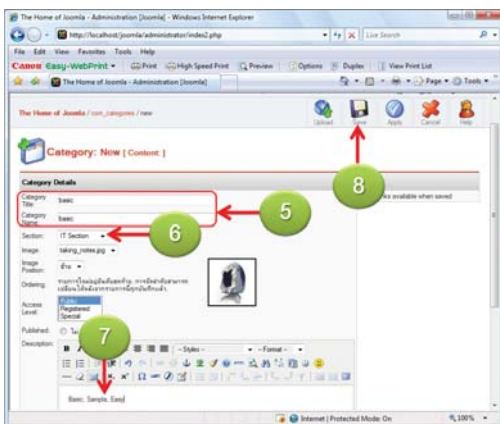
The Home of Joomla - Administration [Joomla] - Windows Internet Explorer

http://localhost/joomla/administrator/index2.php

Live Search

File Edit View Favorites Tools Help

Canon Easy-WebPrint Print High Speed Print Preview Options Duplex View Print List

The Home of Joomla - Administration [Joomla]

Page Tools

The Home of Joomla / com_categories / new

Upload Save Apply Cancel Help

Category: New [ Content ]

Category Details

Category Title: basic

Category Name: basic

Section: IT Section

Image: taking_notes.jpg

Image Position: ซ้าย

Ordering: ทางการจัดลำดับใหม่เมื่อบันทึก การจัดลำดับสามารถเปลี่ยนได้หลังจากการบันทึกแล้ว

Access Level: Public Registered Special

Published: ไม่

Description:

Styles Format

Basic, Sample, Easy

...nks available when saved

5

6

7

8

Internet | Protected Mode: On

100%